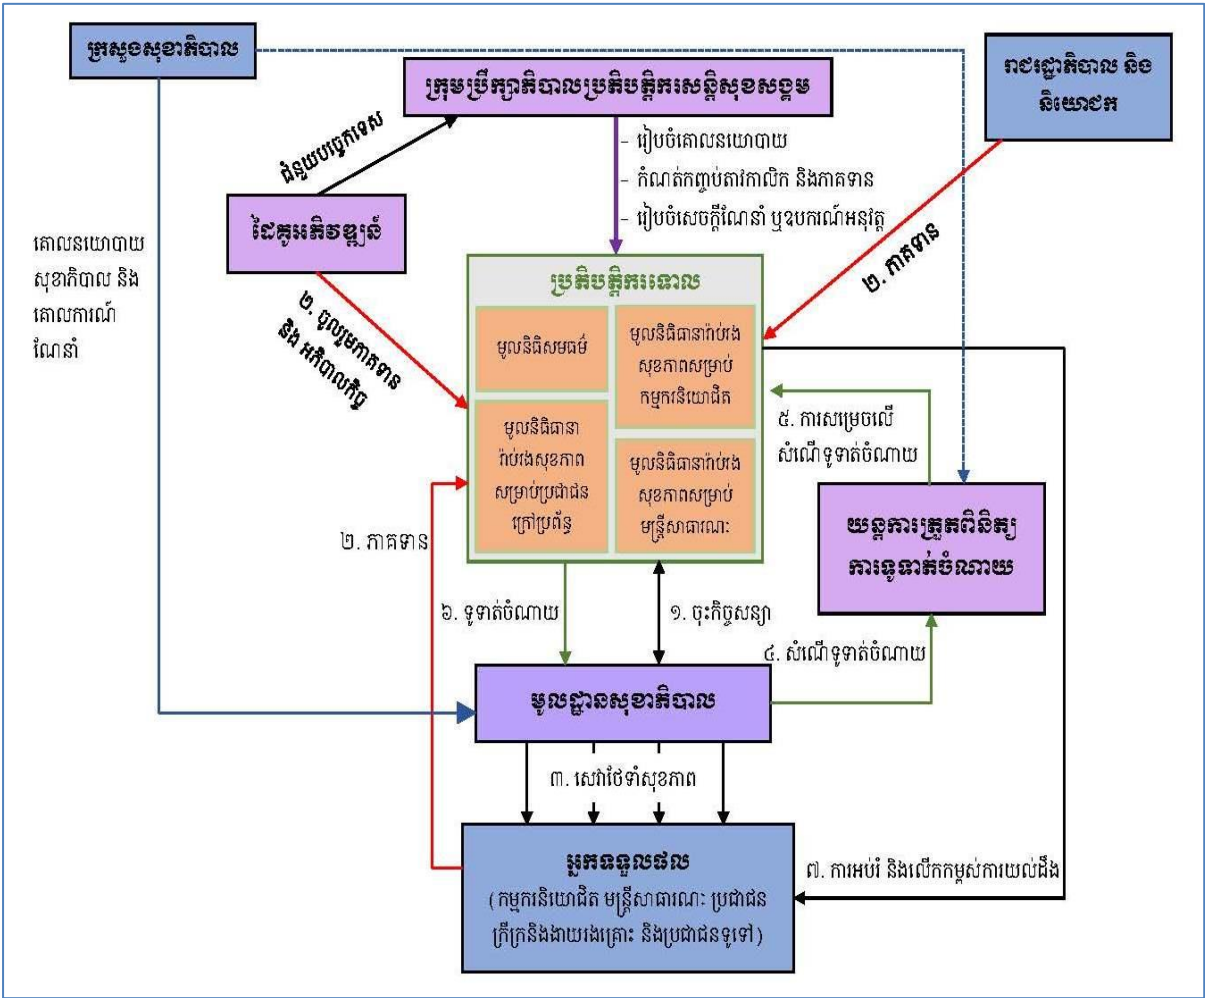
ក្រសួងសុខាភិបាល

ក្រុមប្រឹក្សាភិបាលប្រតិបត្តិករសន្តិសុខសង្គម

រាជរដ្ឋាភិបាល និង និយោជក

- រៀបចំគោលនយោបាយ
- កំណត់កញ្ចប់អត្ថប្រយោជន៍ និងភាគទាន
- រៀបចំសេចក្តីណែនាំ ឬឧបករណ៍អនុវត្ត

ជំនួយបច្ចេកទេស

ដៃគូអភិវឌ្ឍន៍

គោលនយោបាយ សុខាភិបាល និង គោលការណ៍ ណែនាំ

២. ភាគទាន

២. ប្រាក់ឧបត្ថម្ភភាគទាន និង អភិបាលកិច្ច

ប្រតិបត្តិករនោល

មូលនិធិសមធម៌

មូលនិធិធានារ៉ាប់រងសុខភាពសម្រាប់កម្មករនិយោជិត

មូលនិធិធានារ៉ាប់រងសុខភាពសម្រាប់ប្រជាជនក្រៅប្រព័ន្ធ

មូលនិធិធានារ៉ាប់រងសុខភាពសម្រាប់មន្ត្រីសាធារណៈ

៥. ការសម្រេចលើសំណើទូទាត់ចំណាយ

យន្តការត្រួតពិនិត្យការទូទាត់ចំណាយ

២. ភាគទាន

៦. ទូទាត់ចំណាយ

១. ចុះកិច្ចសន្យា

៤. សំណើទូទាត់ចំណាយ

មូលដ្ឋានសុខាភិបាល

៣. សេវាថែទាំសុខភាព

អ្នកទទួលផល
(កម្មករនិយោជិត មន្ត្រីសាធារណៈ ប្រជាជនក្រីក្រនិងងាយរងគ្រោះ និងប្រជាជនទូទៅ)

៧. ការអប់រំ និងលើកកម្ពស់ការយល់ដឹង